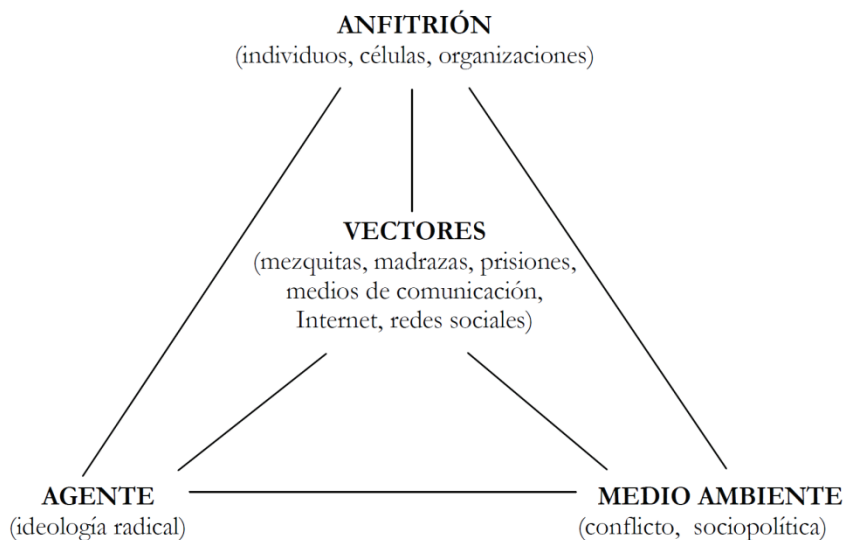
ANFITRIÓN
(individuos, células, organizaciones)

VECTORES
(mezquitas, madrazas, prisiones, medios de comunicación, Internet, redes sociales)

AGENTE
(ideología radical)

MEDIO AMBIENTE
(conflicto, sociopolítica)